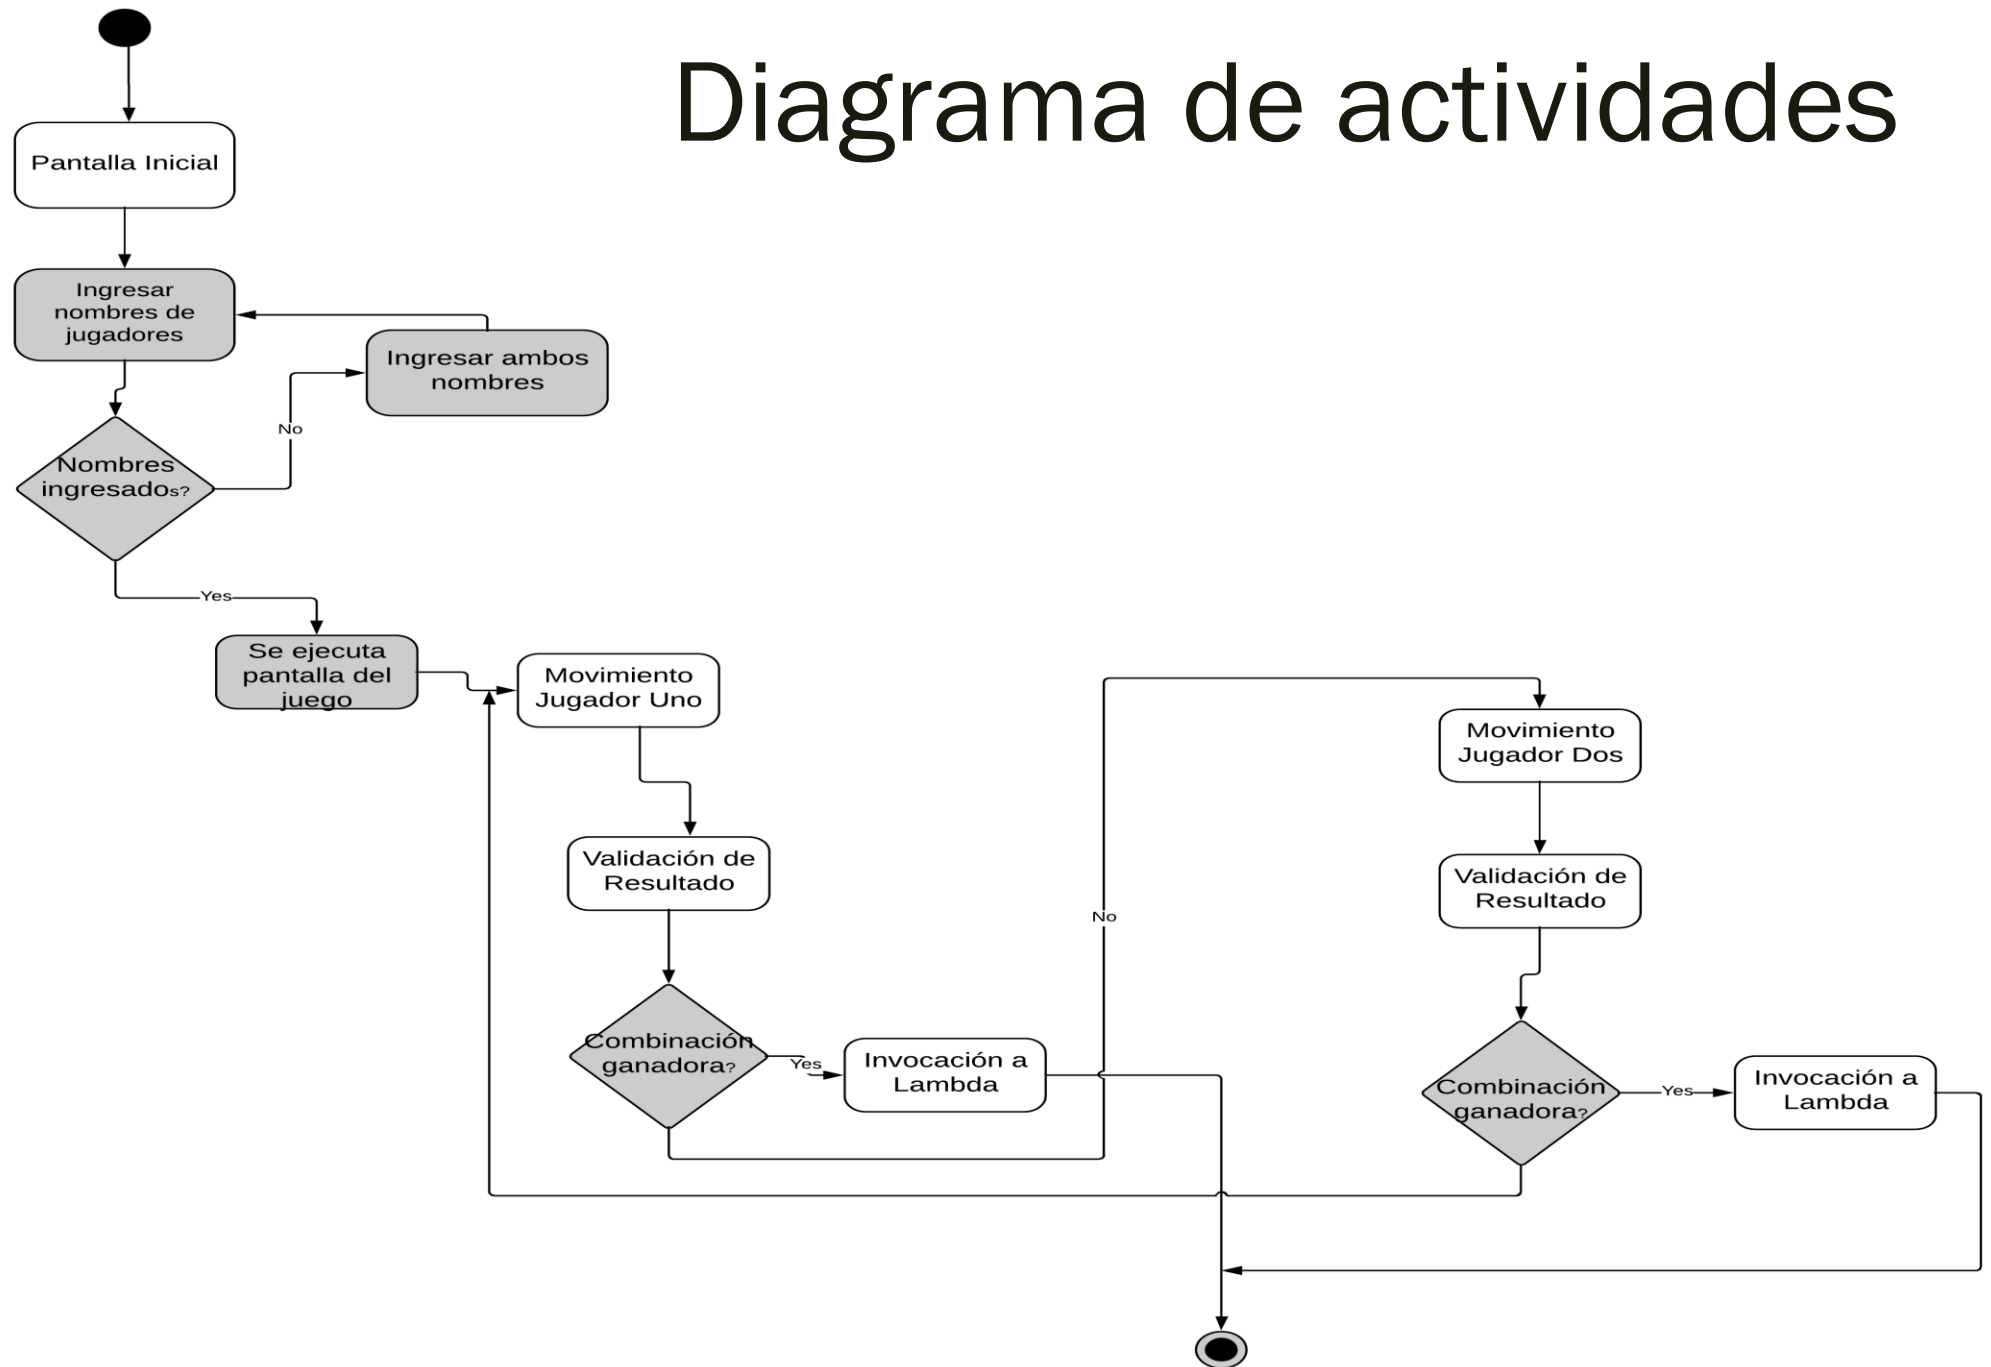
Diagrama de actividades

Pantalla Inicial

Ingresar nombres de jugadores

Ingresar ambos nombres

No

Nombres ingresados?

Yes

Se ejecuta pantalla del juego

Movimiento Jugador Uno

Validación de Resultado

Combinación ganadora?

Yes

Invocación a Lambda

No

Movimiento Jugador Dos

Validación de Resultado

Combinación ganadora?

Yes

Invocación a Lambda